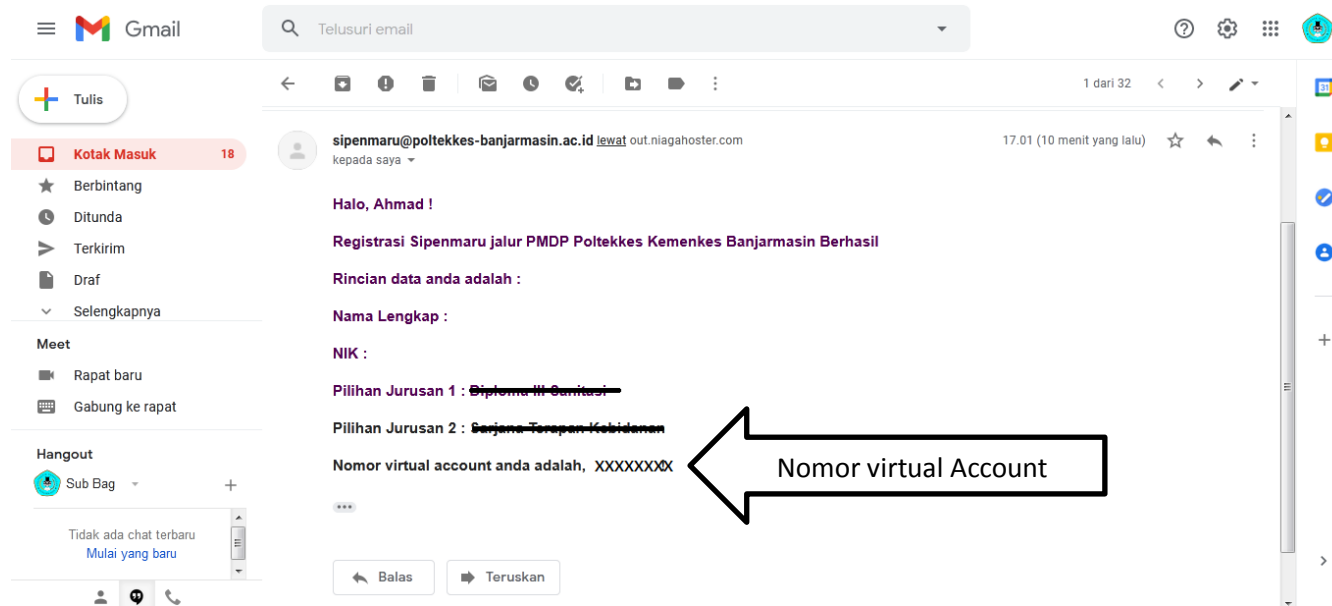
Gmail

Telusuri email

Tulis

Kotak Masuk 18

Berbintang

Ditunda

Terkirim

Draf

Selengkapnya

Meet

Rapat baru

Gabung ke rapat

Hangout

Sub Bag

Tidak ada chat terbaru

Mulai yang baru

1 dari 32

sipenmaru@poltekkes-banjarmasin.ac.id lewat out.niagahoster.com

kepada saya

17.01 (10 menit yang lalu)

Halo, Ahmad !

Registrasi Sipenmaru jalur PMDP Poltekkes Kemenkes Banjarmasin Berhasil

Rincian data anda adalah :

Nama Lengkap :

NIK :

Pilihan Jurusan 1 : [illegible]

Pilihan Jurusan 2 : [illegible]

Nomor virtual account anda adalah, XXXXXXXX

Nomor virtual Account

Balas

Teruskan